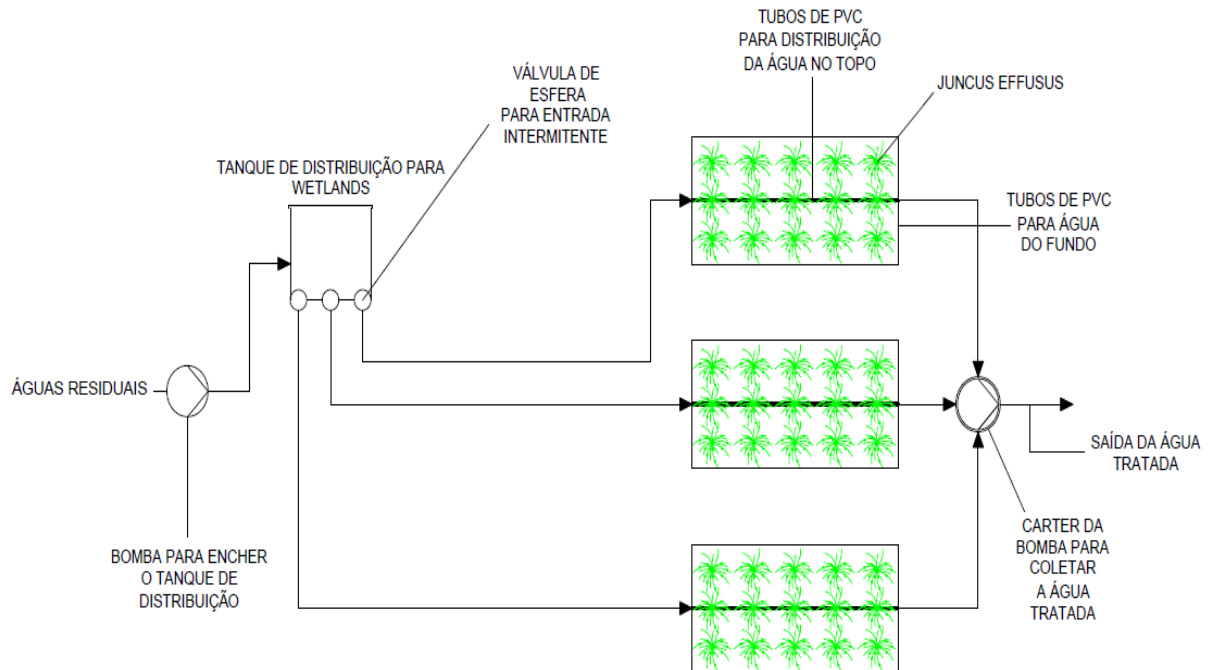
TUBOS DE PVC PARA DISTRIBUIÇÃO DA ÁGUA NO TOPO

VÁLVULA DE ESFERA PARA ENTRADA INTERMITENTE

JUNCUS EFFUSUS

TANQUE DE DISTRIBUIÇÃO PARA WETLANDS

TUBOS DE PVC PARA ÁGUA DO FUNDO

ÁGUAS RESIDUAIS

SAÍDA DA ÁGUA TRATADA

CARTER DA BOMBA PARA COLETAR A ÁGUA TRATADA

BOMBA PARA ENCHER O TANQUE DE DISTRIBUIÇÃO